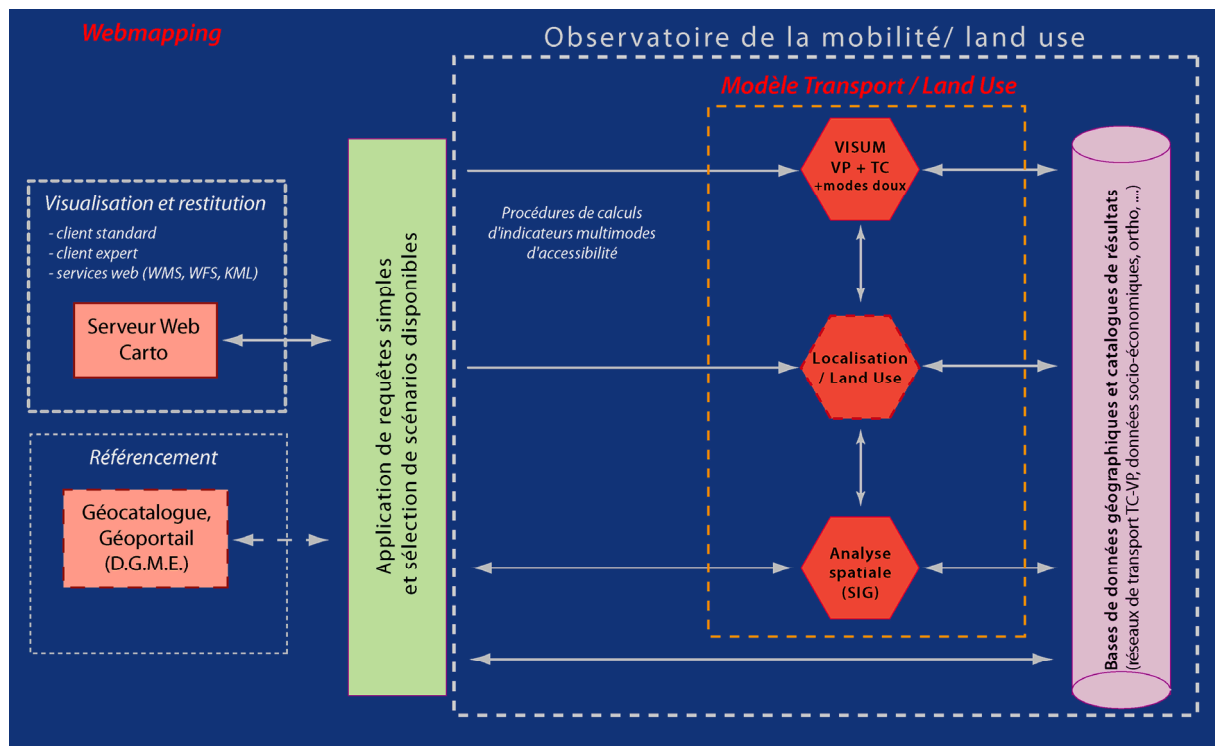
Webmapping

Observatoire de la mobilité/ land use

Modèle Transport / Land Use

Visualisation et restitution

- client standard
- client expert
- services web (WMS, WFS, KML)

Serveur Web Carto

Référencement

Géocatalogue, Géoportail (D.G.M.E.)

Application de requêtes simples et sélection de scénarios disponibles

Procédures de calculs d'indicateurs multimodes d'accessibilité

VISUM VP + TC +modes doux

Localisation / Land Use

Analyse spatiale (SIG)

Bases de données géographiques et catalogues de résultats (réseaux de transport TC-VP, données socio-économiques, ortho, ...)